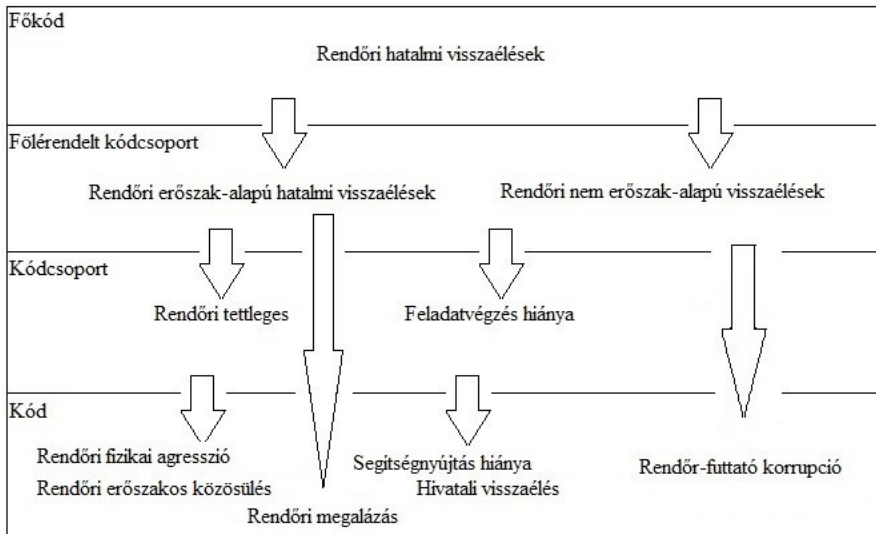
Főkód

Rendőri hatalmi visszaélések

Fölérendelt kódcsoport

Rendőri erőszak-alapú hatalmi visszaélések

Rendőri nem erőszak-alapú visszaélések

Kódcsoport

Rendőri tettleges

Feladatvégzés hiánya

Kód

Rendőri fizikai agresszió
Rendőri erőszakos közösülés

Rendőri megalázás

Segítségnyújtás hiánya
Hivatali visszaélés

Rendőr-futtató korrupció